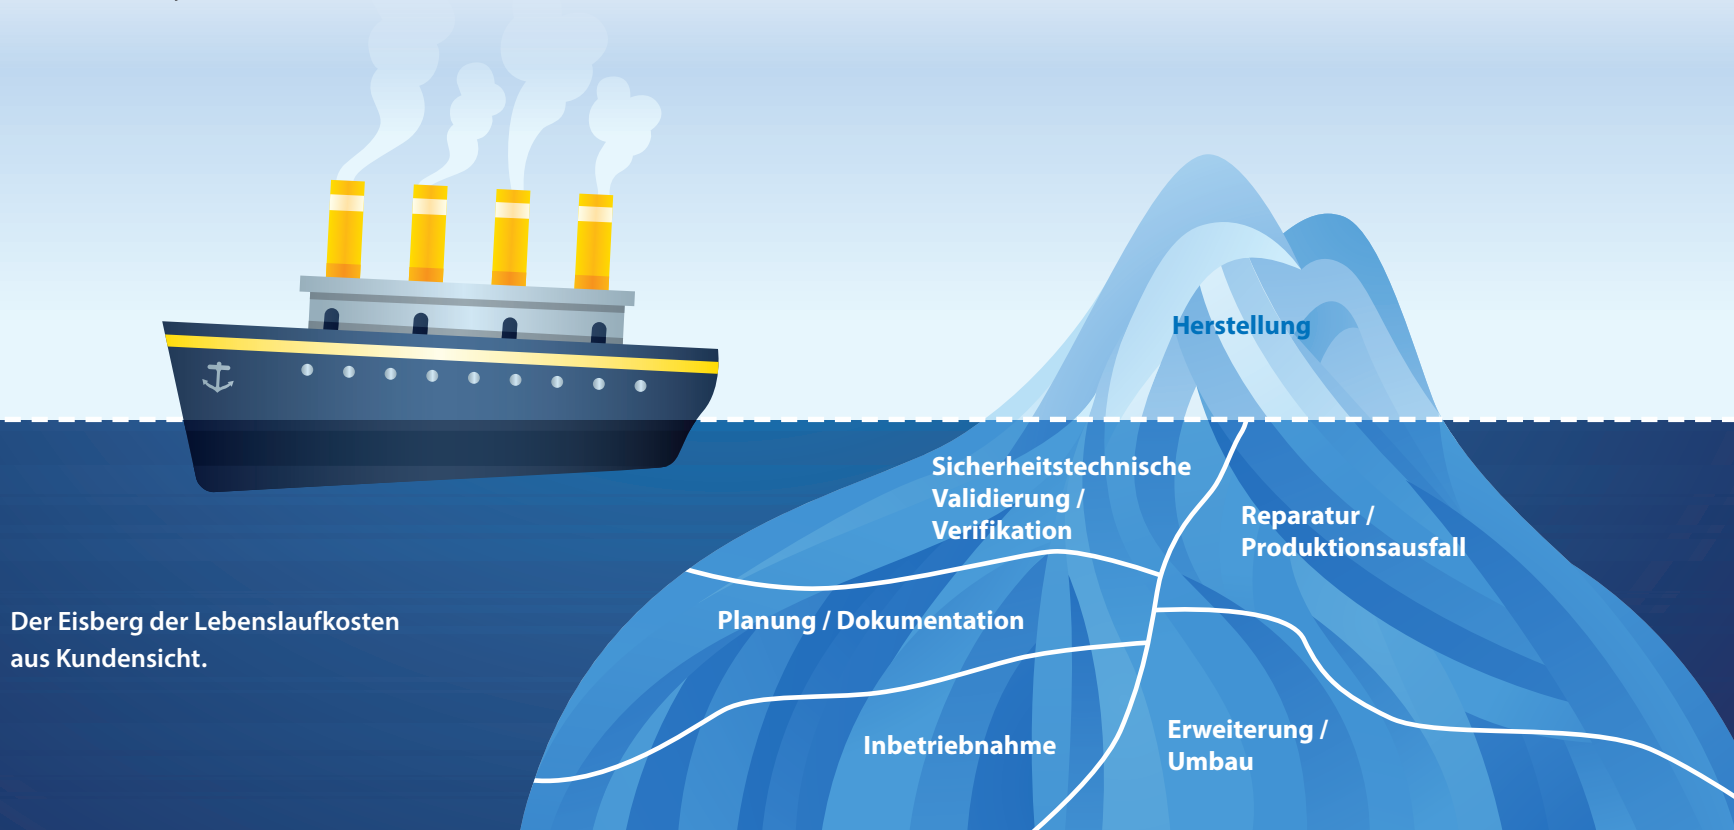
Herstellung

Sicherheitstechnische Validierung / Verifikation

Reparatur / Produktionsausfall

Der Eisberg der Lebenslaufkosten aus Kundensicht.

Planung / Dokumentation

Inbetriebnahme

Erweiterung / Umbau